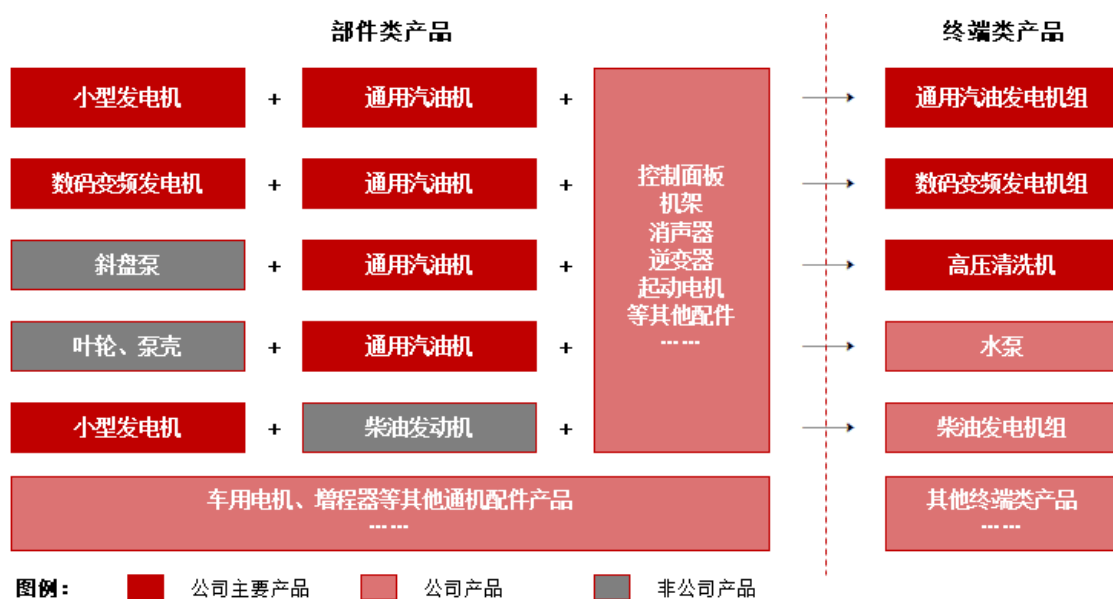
部件类产品

终端类产品

小型发电机 + 通用汽油机 +

数码变频发电机 + 通用汽油机 +

斜盘泵 + 通用汽油机 +

叶轮、泵壳 + 通用汽油机 +

小型发电机 + 柴油发动机 +

控制面板
机架
消声器
逆变器
起动电机
等其他配件
……

通用汽油发电机组

数码变频发电机组

高压清洗机

水泵

柴油发电机组

车用电机、增程器等其他通机配件产品
……

其他终端类产品
……

图例：

公司主要产品

公司产品

非公司产品